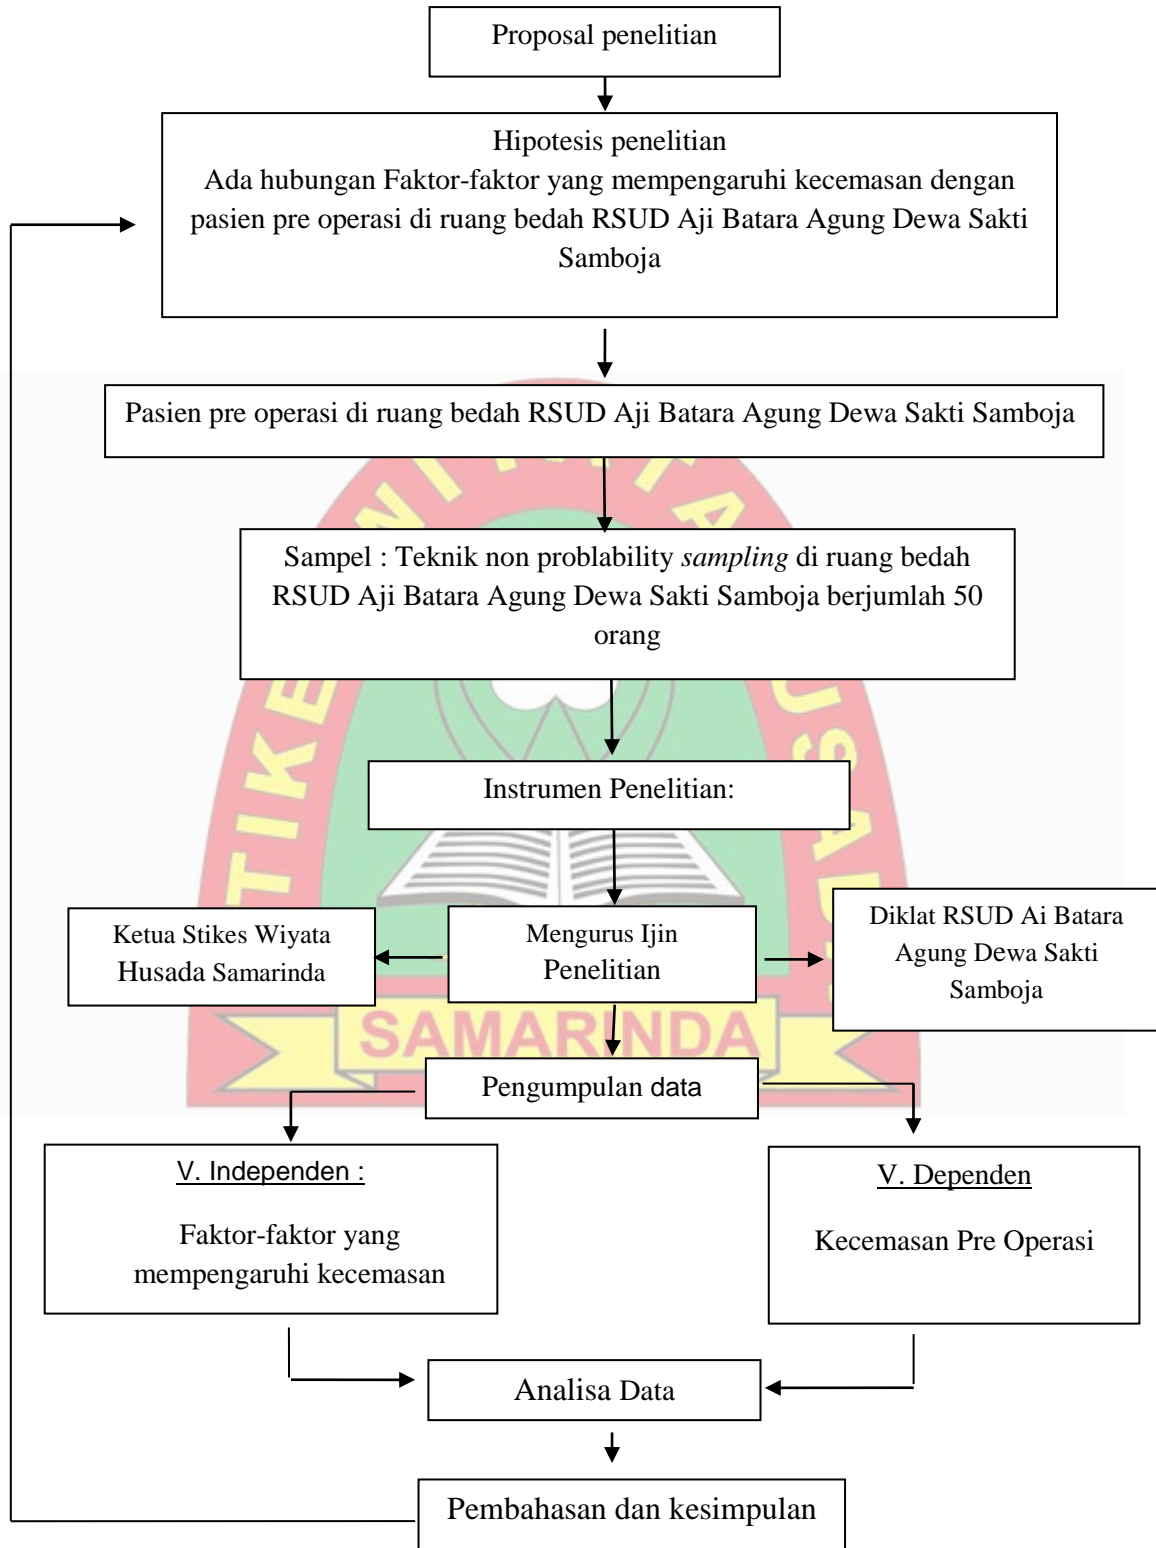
Proposal penelitian

Hipotesis penelitian
Ada hubungan Faktor-faktor yang mempengaruhi kecemasan dengan pasien pre operasi di ruang bedah RSUD Aji Batara Agung Dewa Sakti Samboja

Pasien pre operasi di ruang bedah RSUD Aji Batara Agung Dewa Sakti Samboja

Sampel : Teknik non problability *sampling* di ruang bedah RSUD Aji Batara Agung Dewa Sakti Samboja berjumlah 50 orang

Instrumen Penelitian:

Ketua Stikes Wiyata Husada Samarinda

Mengurus Ijin Penelitian

Diklat RSUD Ai Batara Agung Dewa Sakti Samboja

SAMARINDA

Pengumpulan data

V. Independen :
Faktor-faktor yang mempengaruhi kecemasan

V. Dependen
Kecemasan Pre Operasi

Analisa Data

Pembahasan dan kesimpulan